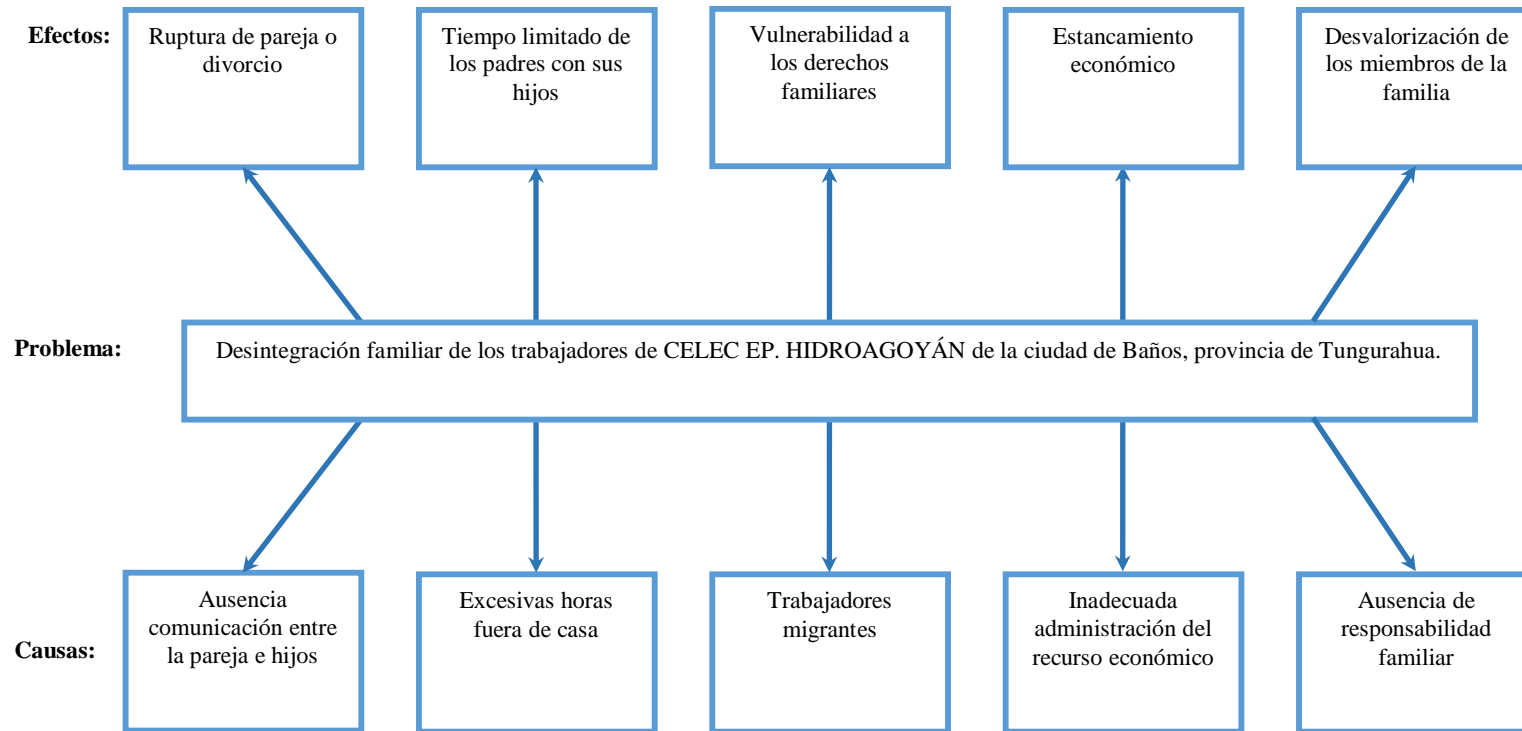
Efectos:

Ruptura de pareja o divorcio

Tiempo limitado de los padres con sus hijos

Vulnerabilidad a los derechos familiares

Estancamiento económico

Desvalorización de los miembros de la familia

Problema:

Desintegración familiar de los trabajadores de CELEC EP. HIDROAGOYÁN de la ciudad de Baños, provincia de Tungurahua.

Causas:

Ausencia comunicación entre la pareja e hijos

Excesivas horas fuera de casa

Trabajadores migrantes

Inadecuada administración del recurso económico

Ausencia de responsabilidad familiar